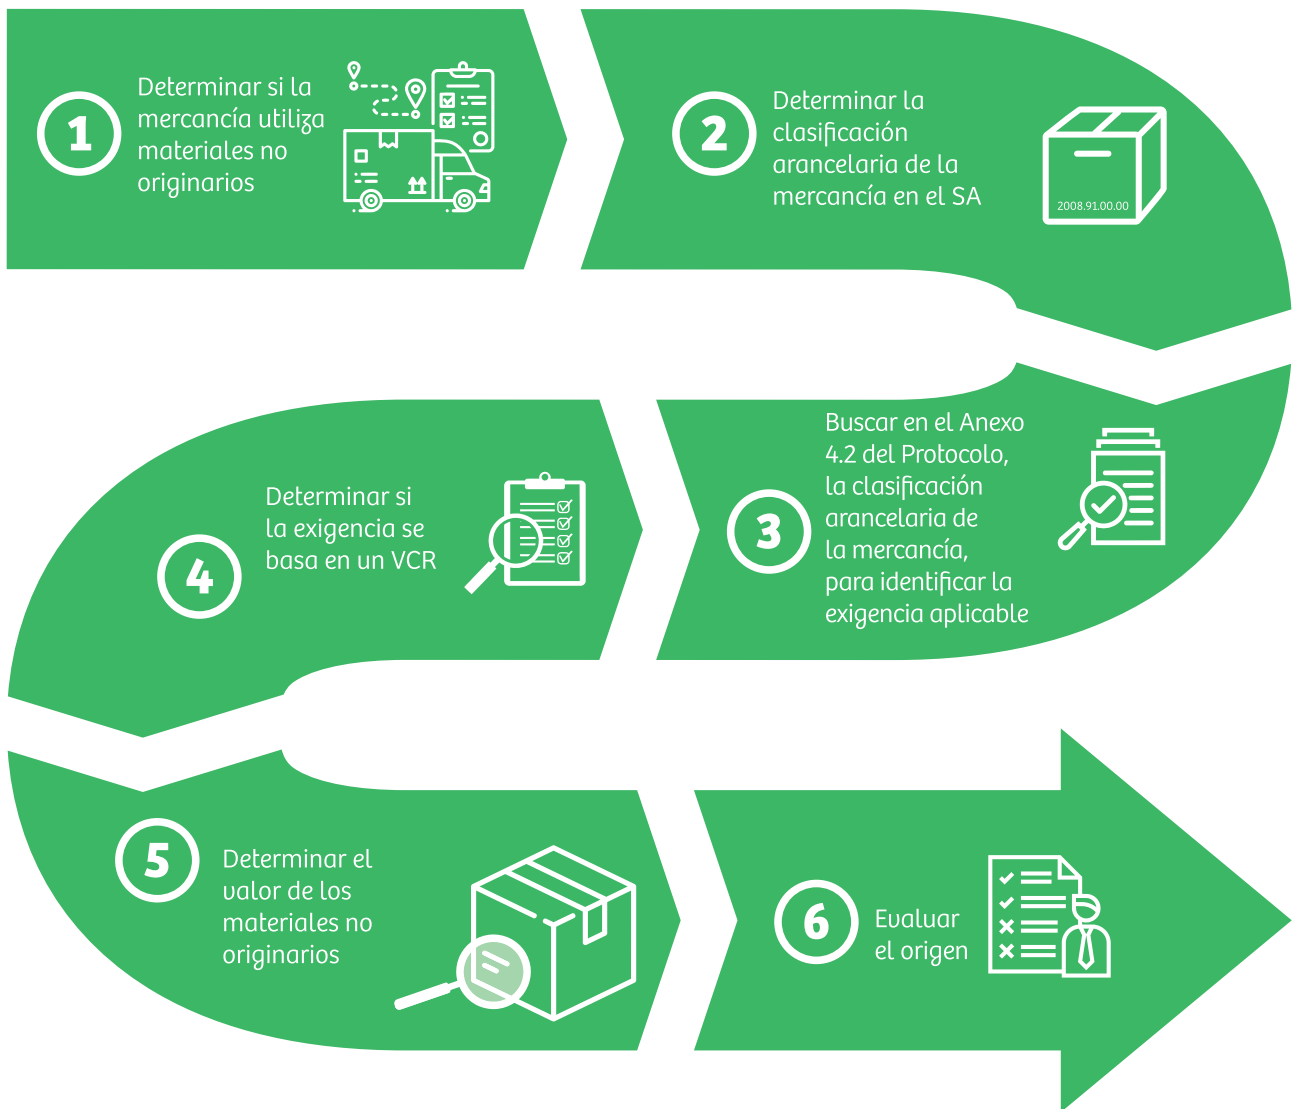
1

Determinar si la mercancía utiliza materiales no originarios

2

Determinar la clasificación arancelaria de la mercancía en el SA

2008.91.00.00

4

Determinar si la exigencia se basa en un VCR

3

Buscar en el Anexo 4.2 del Protocolo, la clasificación arancelaria de la mercancía, para identificar la exigencia aplicable

5

Determinar el valor de los materiales no originarios

6

Evaluar el origen